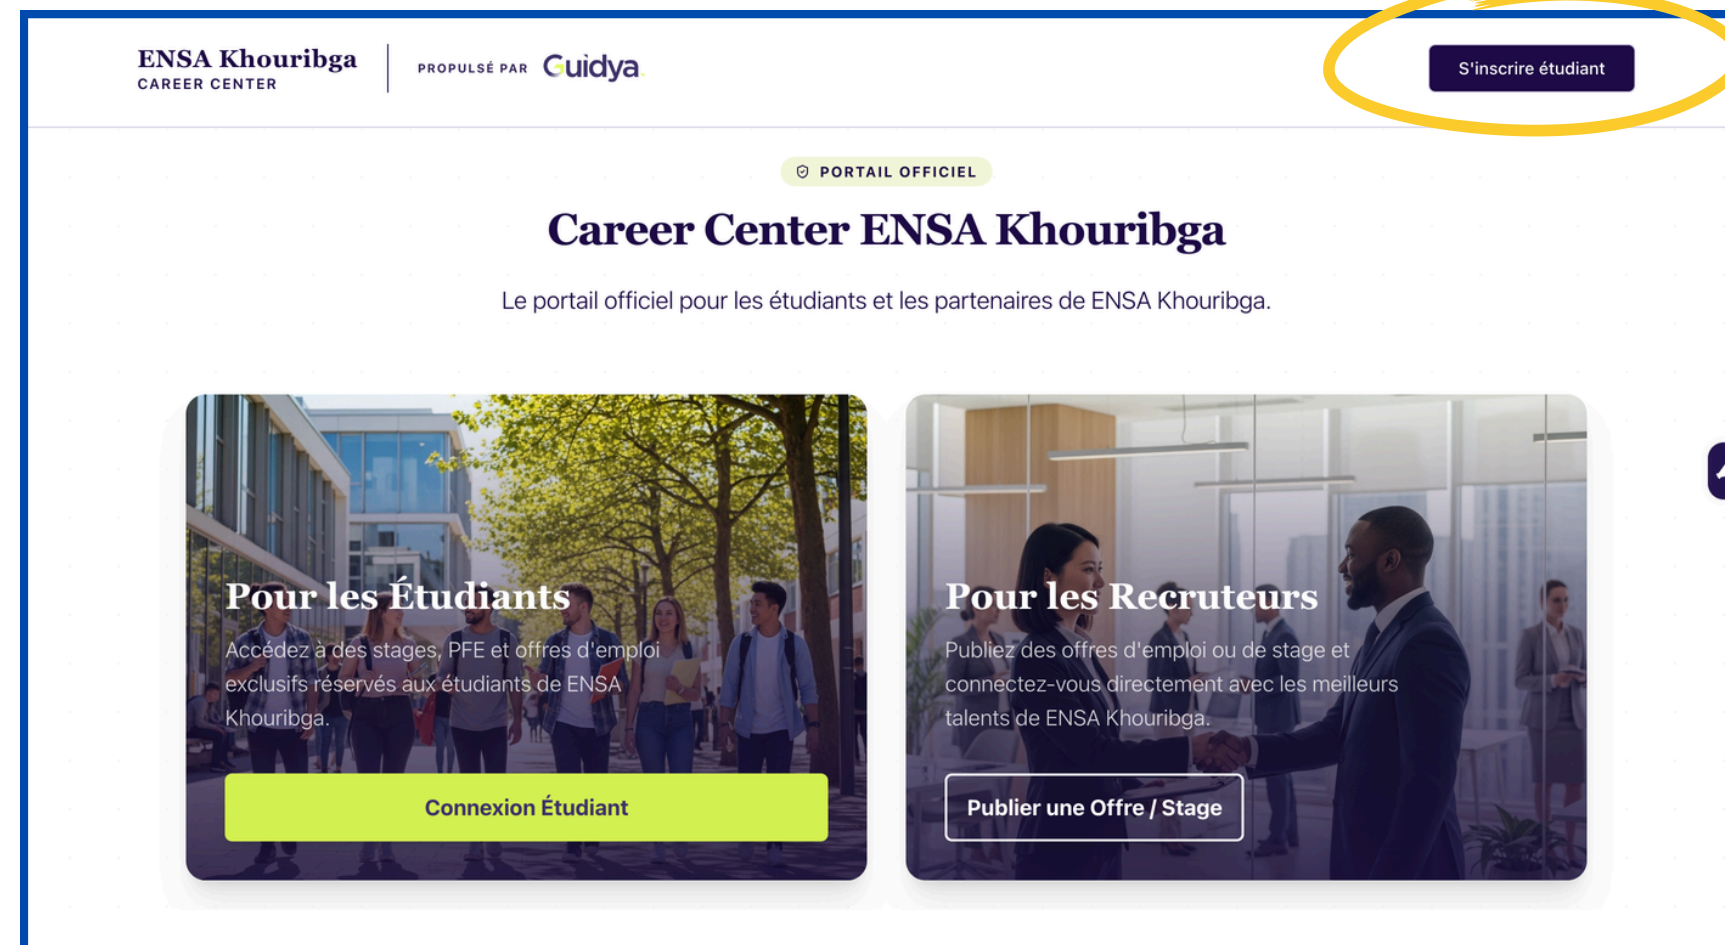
ENSA Khouribga
CAREER CENTER

PROPULSÉ PAR Guidya

S'inscrire étudiant

PORTAIL OFFICIEL

Career Center ENSA Khouribga

Le portail officiel pour les étudiants et les partenaires de ENSA Khouribga.

Pour les Étudiants

Accédez à des stages, PFE et offres d'emploi exclusifs réservés aux étudiants de ENSA Khouribga.

Connexion Étudiant

Pour les Recruteurs

Publiez des offres d'emploi ou de stage et connectez-vous directement avec les meilleurs talents de ENSA Khouribga.

Publier une Offre / Stage